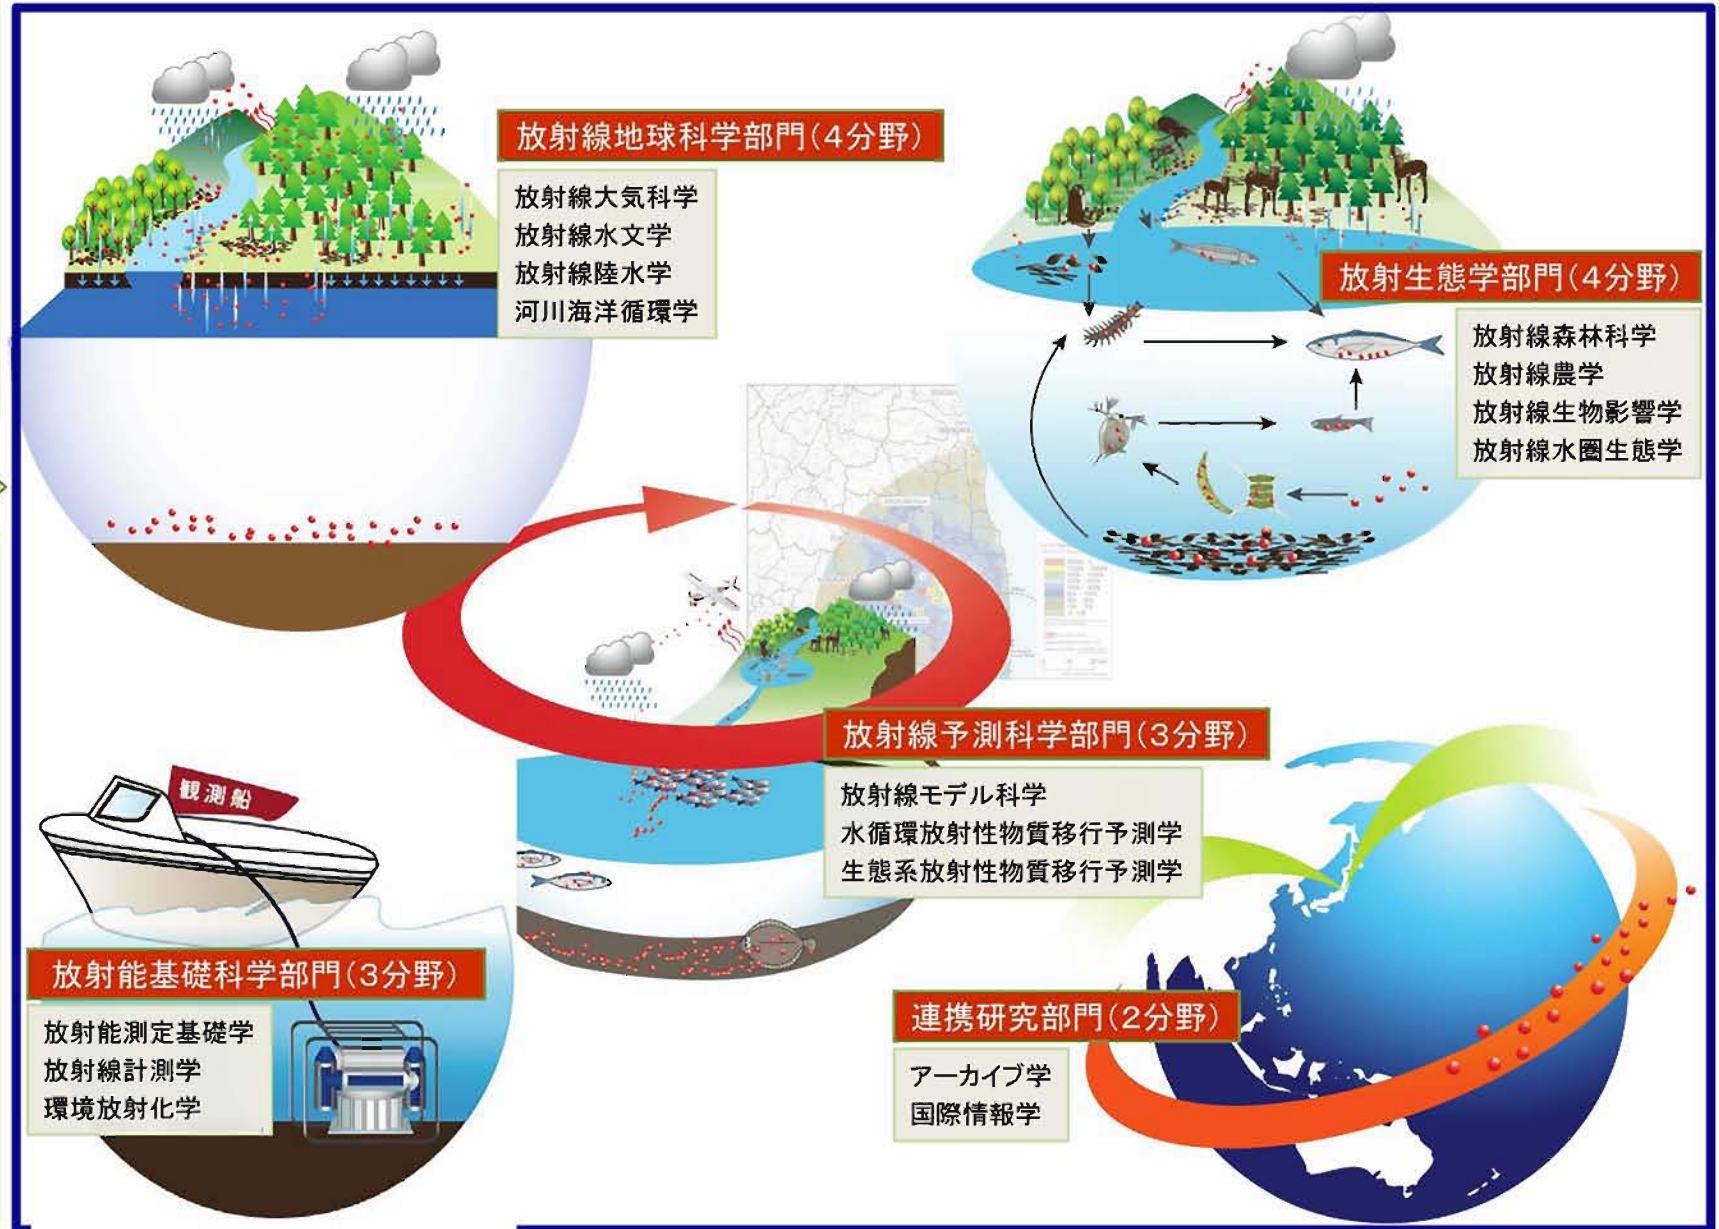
放射線地球科学部門（4分野）

放射線大気科学
放射線水文学
放射線陸水学
河川海洋循環学

放射生態学部門（4分野）

放射線森林科学
放射線農学
放射線生物影響学
放射線水圏生態学

放射線予測科学部門（3分野）

放射線モデル科学
水循環放射性物質移行予測学
生態系放射性物質移行予測学

観測船

放射能基礎科学部門（3分野）

放射能測定基礎学
放射線計測学
環境放射化学

連携研究部門（2分野）

アーカイブ学
国際情報学